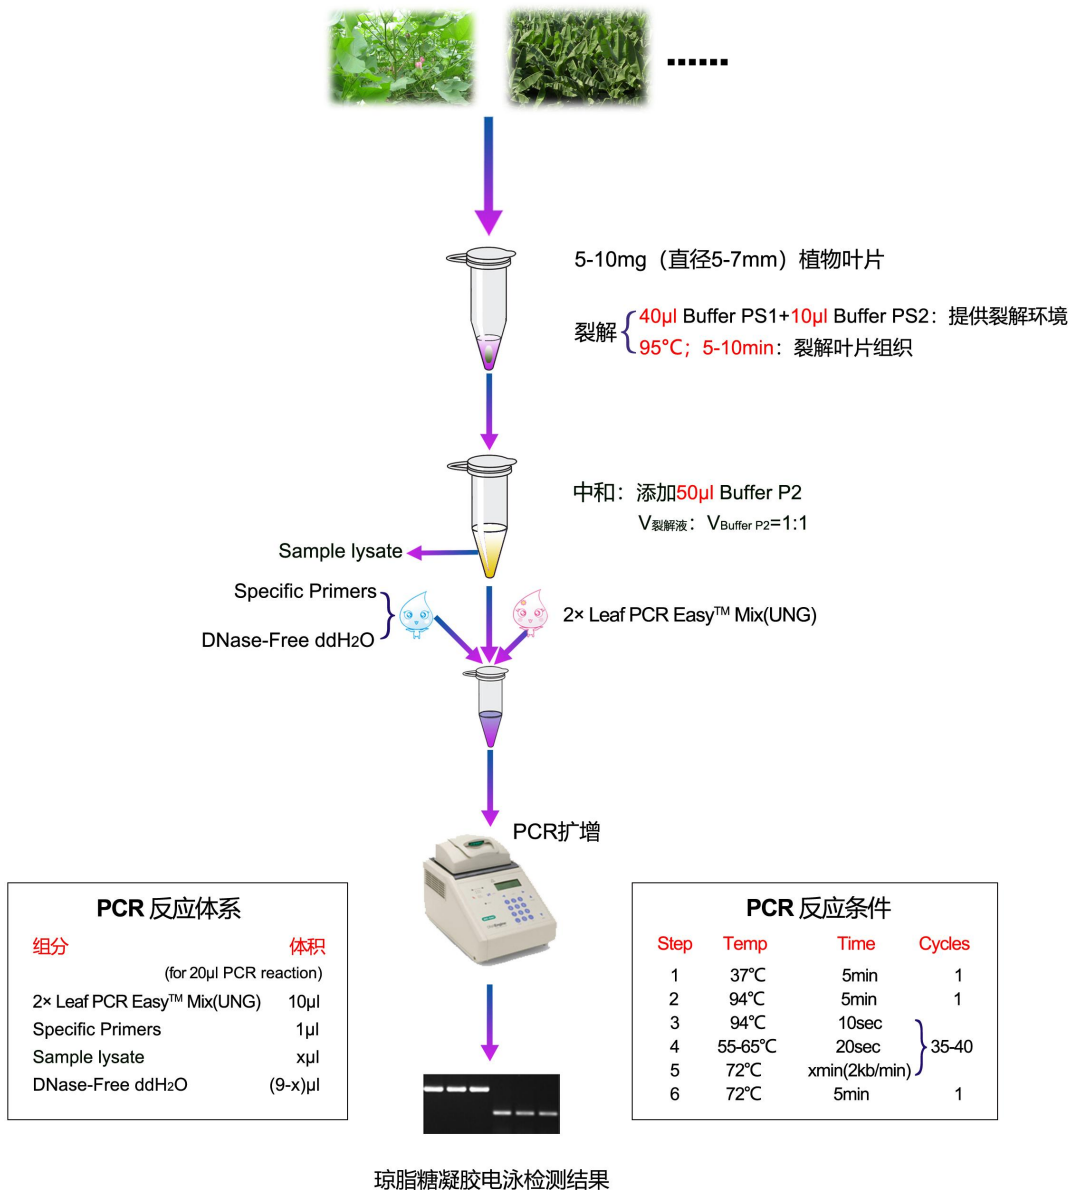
......

5-10mg（直径5-7mm）植物叶片

裂解 40μl Buffer PS1+10μl Buffer PS2：提供裂解环境
95°C；5-10min：裂解叶片组织

中和：添加50μl Buffer P2
V裂解液：V Buffer P2=1:1

Sample lysate

Specific Primers
DNase-Free ddH2O

2× Leaf PCR Easy™ Mix(UNG)

PCR扩增

**PCR 反应体系**

| 组分 | 体积 |
|---|---|
| | (for 20μl PCR reaction) |
| 2× Leaf PCR Easy™ Mix(UNG) | 10μl |
| Specific Primers | 1μl |
| Sample lysate | xμl |
| DNase-Free ddH2O | (9-x)μl |

**PCR 反应条件**

| Step | Temp | Time | Cycles |
|---|---|---|---|
| 1 | 37℃ | 5min | 1 |
| 2 | 94℃ | 5min | 1 |
| 3 | 94℃ | 10sec | 35-40 |
| 4 | 55-65℃ | 20sec | |
| 5 | 72℃ | xmin(2kb/min) | |
| 6 | 72℃ | 5min | 1 |

琼脂糖凝胶电泳检测结果